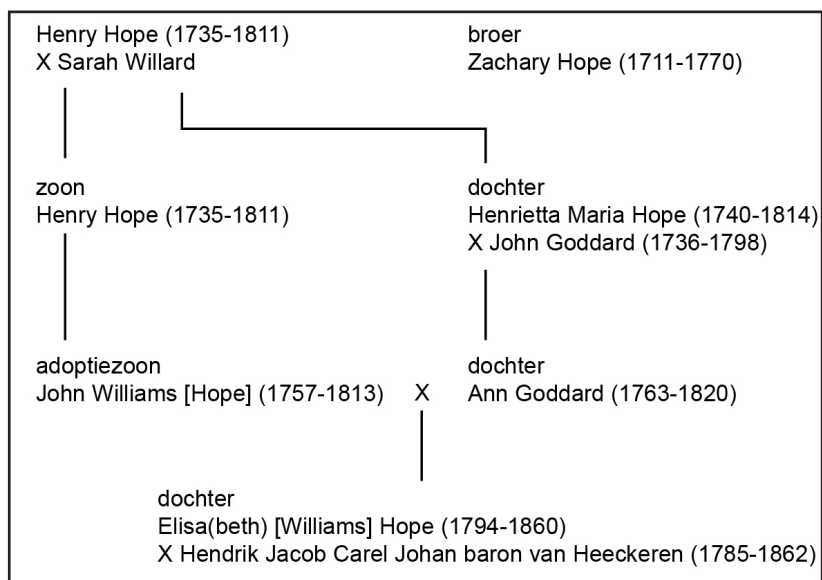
Henry Hope (1735-1811)
X Sarah Willard

broer
Zachary Hope (1711-1770)

zoon
Henry Hope (1735-1811)

dochter
Henrietta Maria Hope (1740-1814)
X John Goddard (1736-1798)

adoptiezoon
John Williams [Hope] (1757-1813) X

dochter
Ann Goddard (1763-1820)

dochter
Elisa(beth) [Williams] Hope (1794-1860)
X Hendrik Jacob Carel Johan baron van Heeckeren (1785-1862)